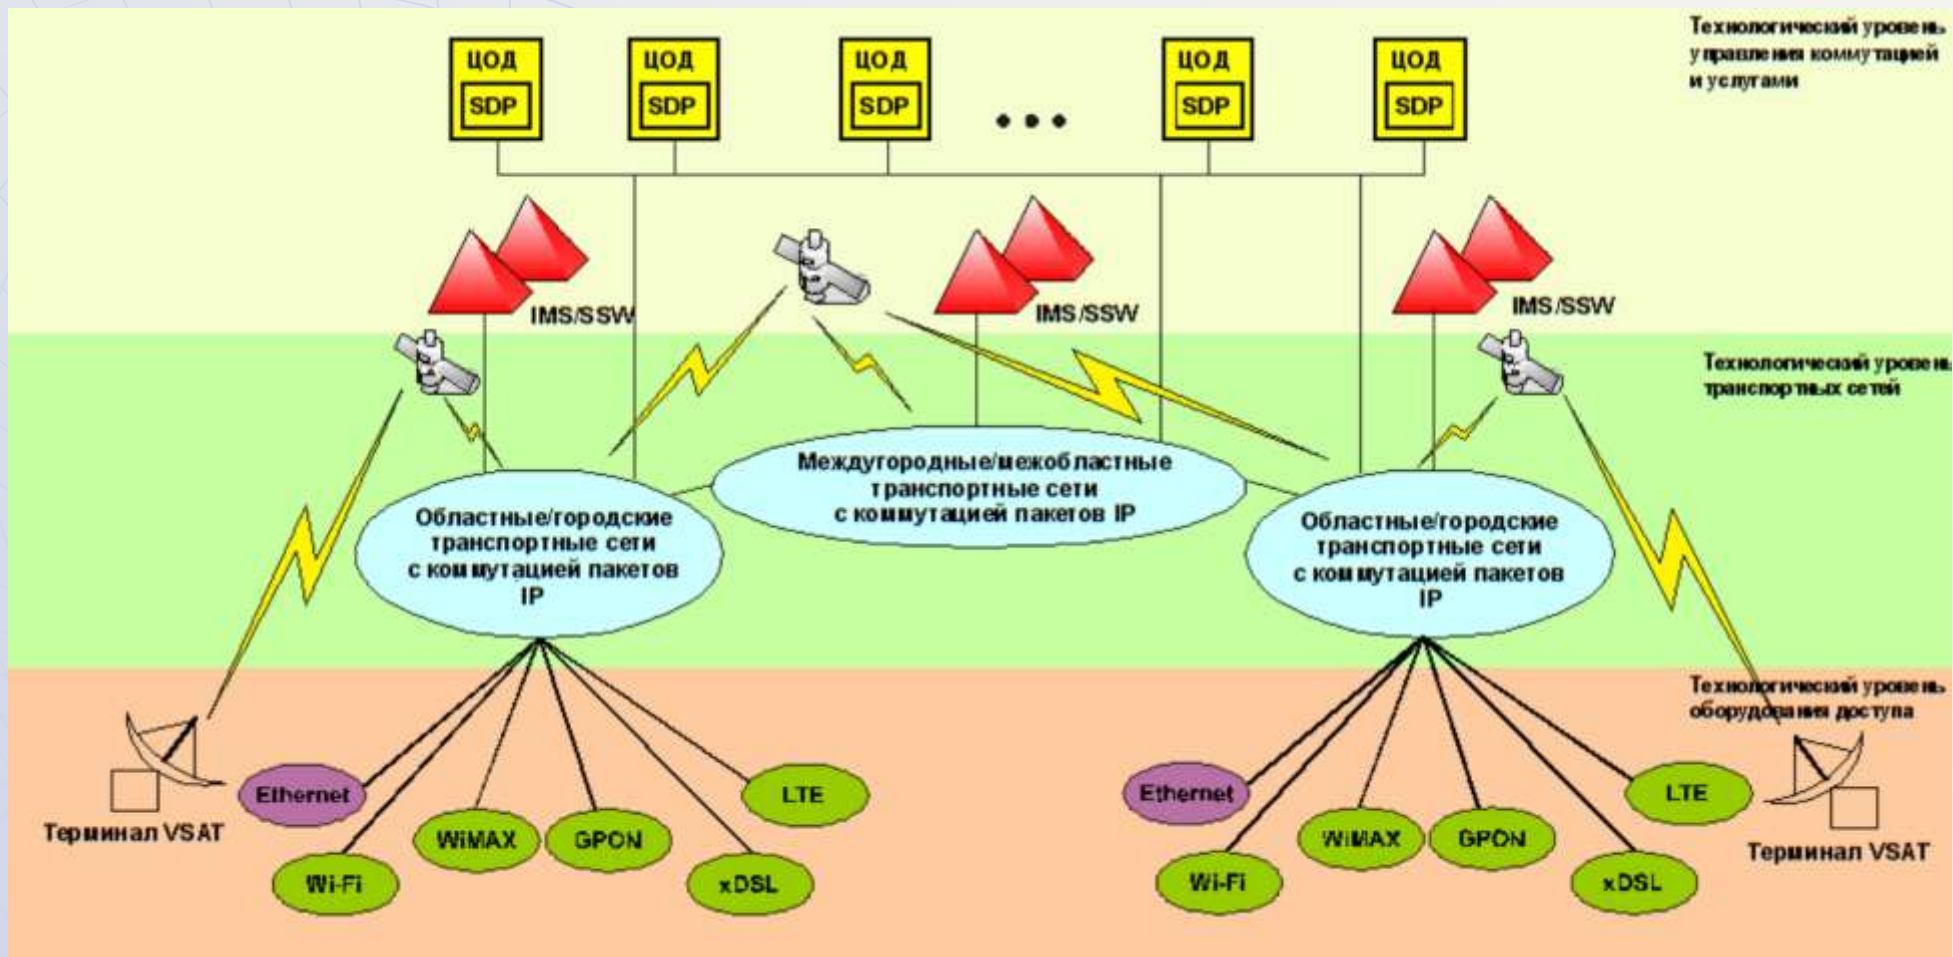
ЦОД
SDP

ЦОД
SDP

ЦОД
SDP

• • •

ЦОД
SDP

ЦОД
SDP

Технологический уровень управления коммутацией и услугами

IMS/SSW

IMS/SSW

IMS/SSW

Технологический уровень транспортных сетей

Междугородные/межобластные транспортные сети с коммутацией пакетов IP

Областные/городские транспортные сети с коммутацией пакетов IP

Областные/городские транспортные сети с коммутацией пакетов IP

Технологический уровень оборудования доступа

Терминал VSAT

Ethernet

Wi-Fi

WiMAX

GPON

xDSL

LTE

Ethernet

Wi-Fi

WiMAX

GPON

xDSL

LTE

Терминал VSAT